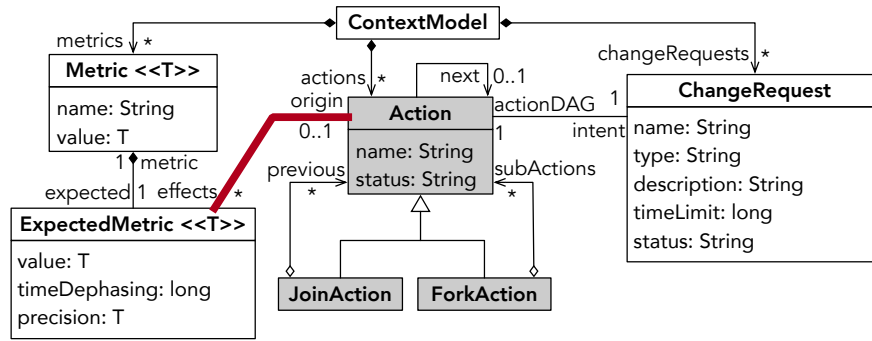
ContextModel

metrics *

Metric <<T>>
name: String
value: T

actions *
origin
0..1

next 0..1

changeRequests *

Action
name: String
status: String

actionDAG 1
1 intent

ChangeRequest
name: String
type: String
description: String
timeLimit: long
status: String

1 metric
expected 1 effects *

previous *
subActions *

ExpectedMetric <<T>>
value: T
timeDephasing: long
precision: T

JoinAction
ForkAction